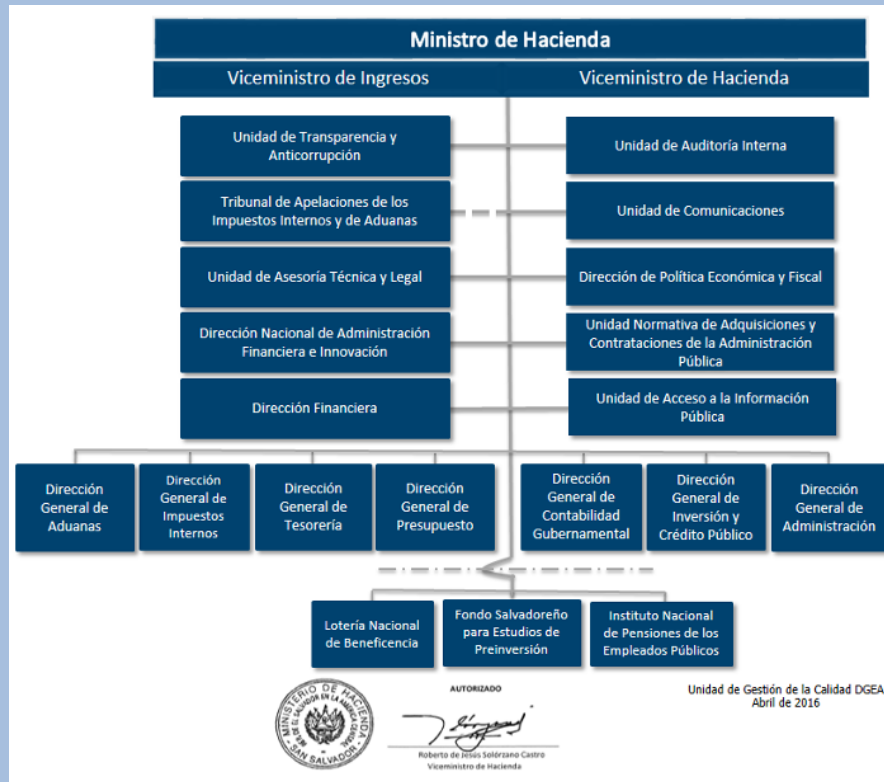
Ministro de Hacienda

Viceministro de Ingresos

Viceministro de Hacienda

Unidad de Transparencia y Anticorrupción

Unidad de Auditoría Interna

Tribunal de Apelaciones de los Impuestos Internos y de Aduanas

Unidad de Comunicaciones

Unidad de Asesoría Técnica y Legal

Dirección de Política Económica y Fiscal

Dirección Nacional de Administración Financiera e Innovación

Unidad Normativa de Adquisiciones y Contrataciones de la Administración Pública

Dirección Financiera

Unidad de Acceso a la Información Pública

Dirección General de Aduanas

Dirección General de Impuestos Internos

Dirección General de Tesorería

Dirección General de Presupuesto

Dirección General de Contabilidad Gubernamental

Dirección General de Inversión y Crédito Público

Dirección General de Administración

Lotería Nacional de Beneficencia

Fondo Salvadoreño para Estudios de Preinversión

Instituto Nacional de Pensiones de los Empleados Públicos

MINISTERIO DE HACIENDA REPUBLICA DE EL SALVADOR EN LA AMERICA CENTRAL SAN SALVADOR

AUTORIZADO

Roberto de Jesús Solórzano Castro
Viceministro de Hacienda

Unidad de Gestión de la Calidad DGEA
Abril de 2016